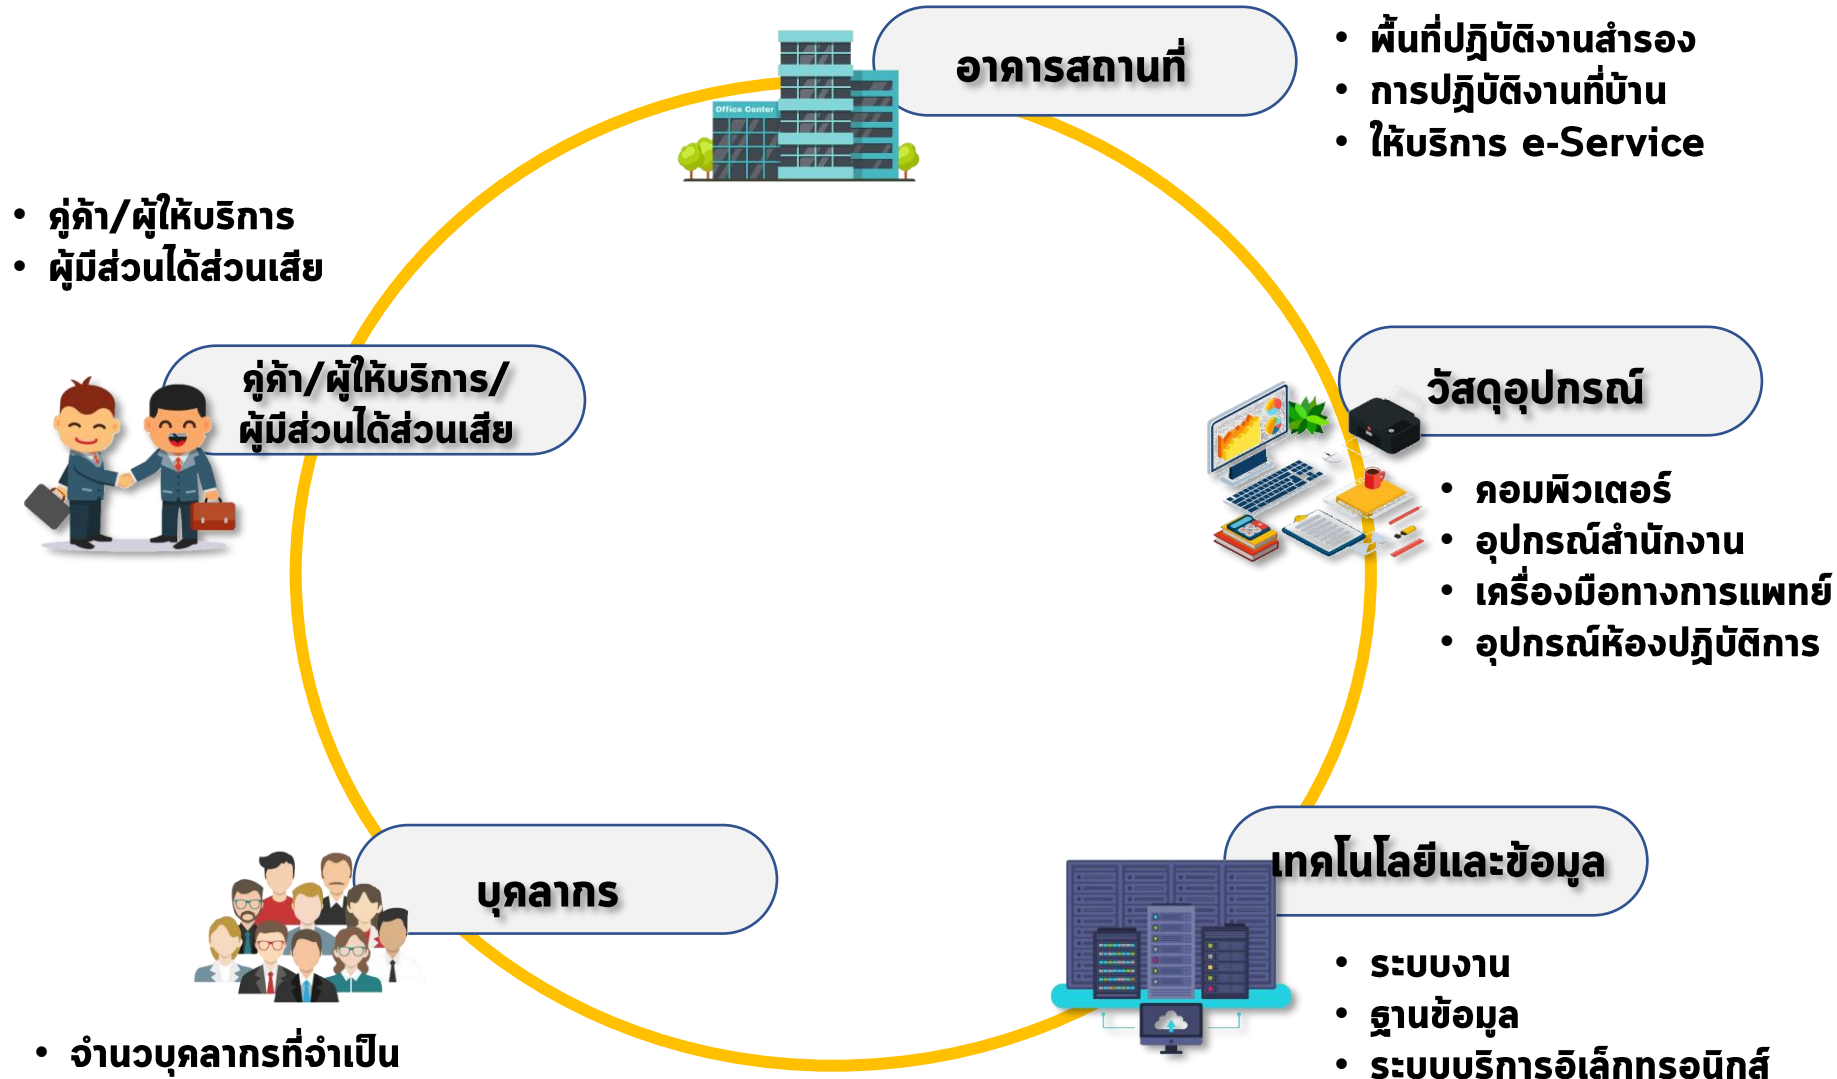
อาคารสถานที่

- พื้นที่ปฏิบัติงานสำรอง
- การปฏิบัติงานที่บ้าน
- ให้บริการ e-Service

- คู่ค้า/ผู้ให้บริการ
- ผู้มีส่วนได้ส่วนเสีย

คู่ค้า/ผู้ให้บริการ/ผู้มีส่วนได้ส่วนเสีย

วัสดุอุปกรณ์

- คอมพิวเตอร์
- อุปกรณ์สำนักงาน
- เครื่องมือทางการแพทย์
- อุปกรณ์ห้องปฏิบัติการ

บุคลากร

เทคโนโลยีและข้อมูล

- ระบบงาน
- ฐานข้อมูล
- ระบบบริการอิเล็กทรอนิกส์

- จำนวนบุคลากรที่จำเป็น

Office Center